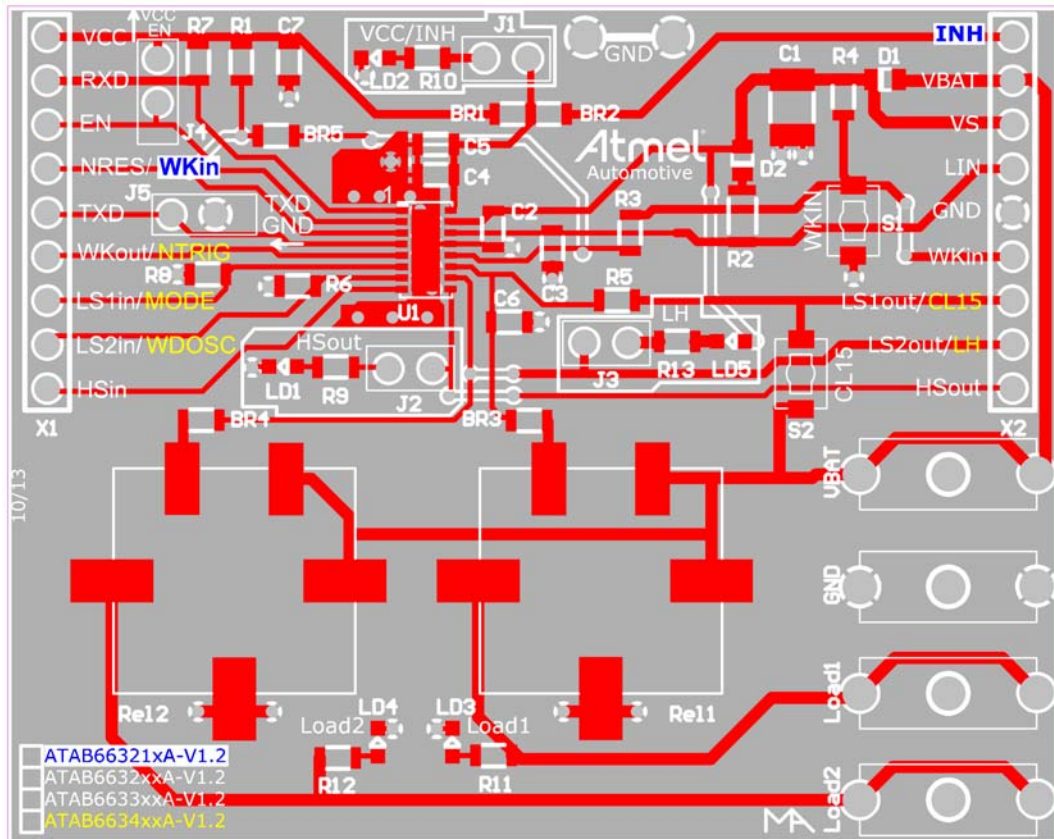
VCC
VCC EN
R7
R1
C7
VCC/INH
J1
GND
INH
RXD
LD2
R10
C1
R4
D1
VBAT
EN
BR1
BR2
VS
J4
BR5
C5
Atmel
Automotive
NRES/WKin
C4
D2
LIN
J5
TXD
GND
TXD
C2
R3
GND
S1
WKIN
WKout/NTRIG
R2
WKin
R8
LS1in/MODE
R6
C3
R5
LS1out/CL15
U1
C6
LH
LS2in/WDOSC
HSout
LS2out/LH
LD1
R9
J2
R13
LD5
J3
CL15
HSin
HSout
X1
BR4
BR3
S2
X2
10/13
VBAT
GND
Rel2
Rel1
Load1
LD4
LD3
Load2
Load1
Load2
ATAB66321xA-V1.2
ATAB6632xxA-V1.2
R12
R11
ATAB6633xxA-V1.2
ATAB6634xxA-V1.2
MA